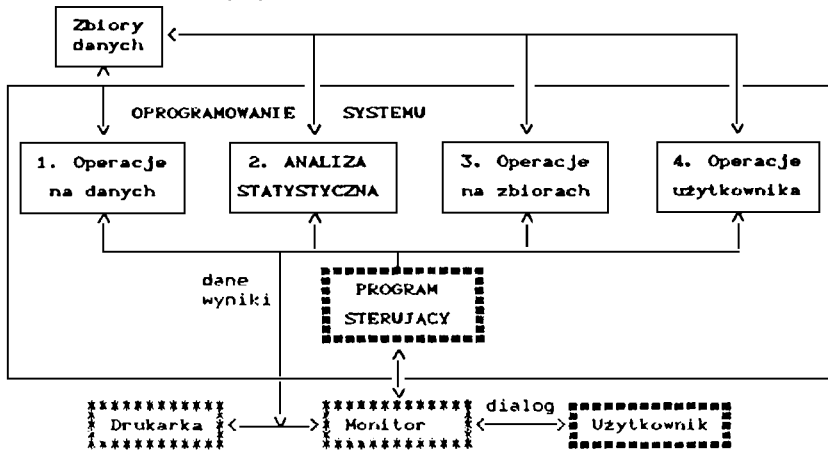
Zbiory danych

OPROGRAMOWANIE SYSTEMU

1. Operacje na danych

2. ANALIZA STATYSTYCZNA

3. Operacje na zbiorach

4. Operacje użytkownika

dane wyniki

PROGRAM STERUJACY

Drukarka

Monitor

dialog

Użytkownik